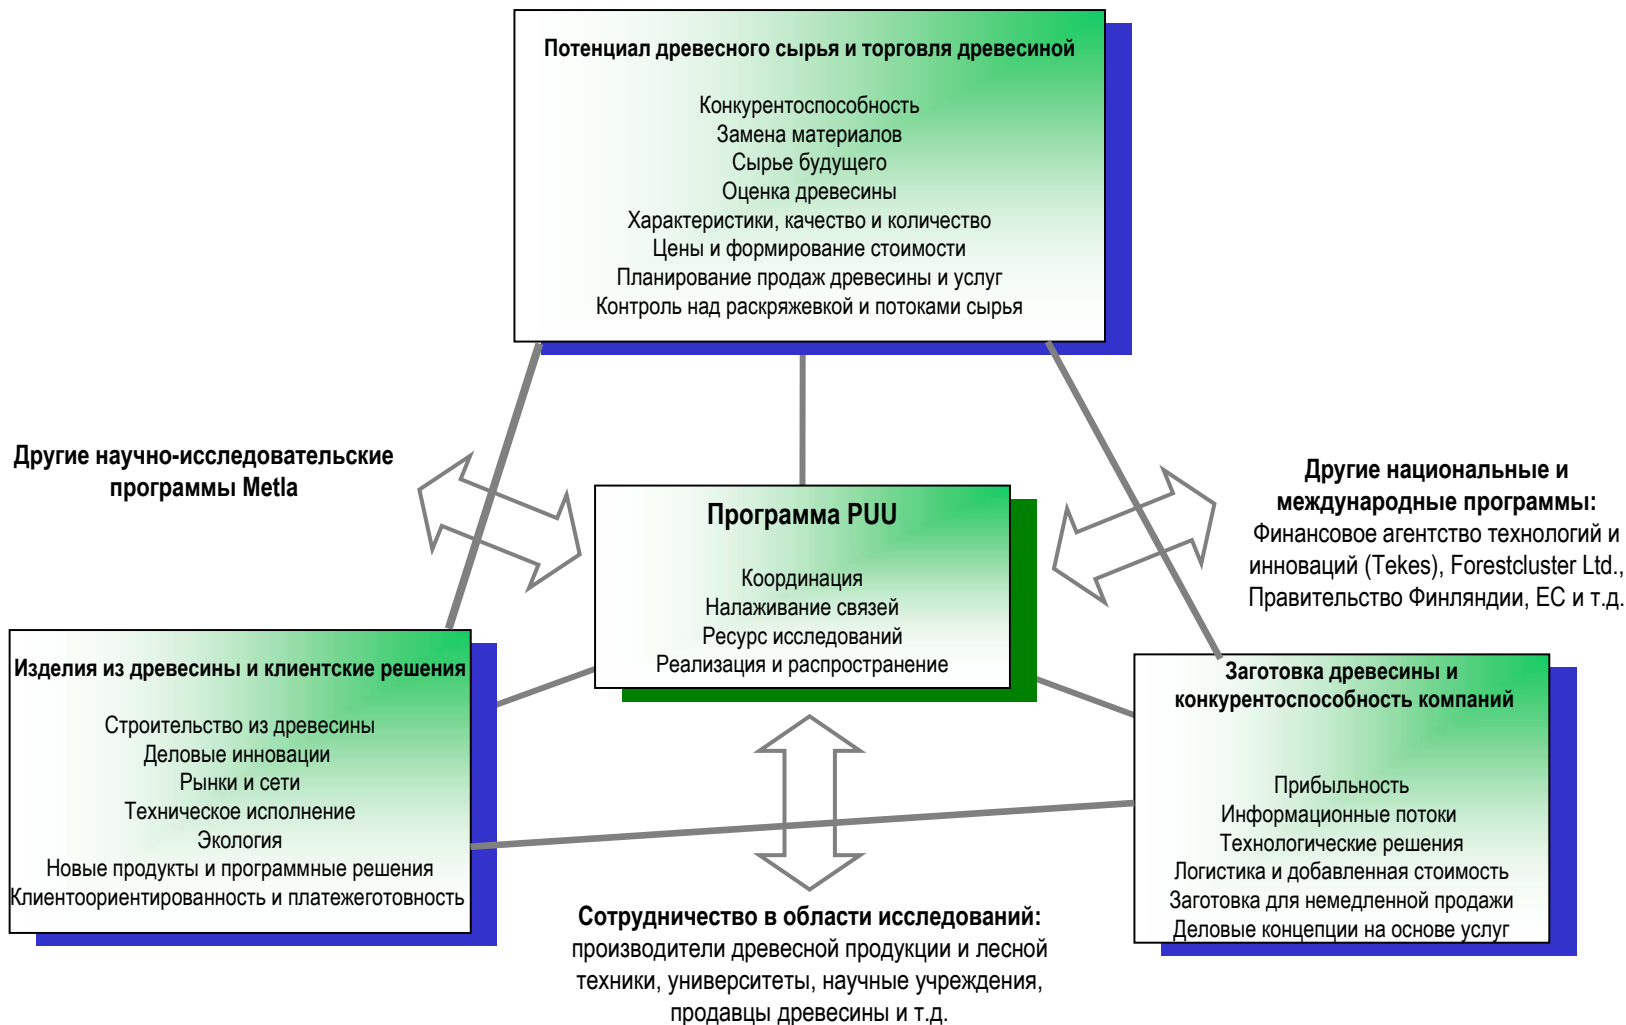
Потенциал древесного сырья и торговля древесиной

Конкурентоспособность
Замена материалов
Сырье будущего
Оценка древесины
Характеристики, качество и количество
Цены и формирование стоимости
Планирование продаж древесины и услуг
Контроль над раскряжевкой и потоками сырья

Другие научно-исследовательские программы Metla

Программа PUU

Координация
Налаживание связей
Ресурс исследований
Реализация и распространение

Другие национальные и международные программы:
Финансовое агентство технологий и инноваций (Tekes), Forestcluster Ltd., Правительство Финляндии, ЕС и т.д.

Изделия из древесины и клиентские решения

Строительство из древесины
Деловые инновации
Рынки и сети
Техническое исполнение
Экология
Новые продукты и программные решения
Клиентоориентированность и платежеготовность

Заготовка древесины и конкурентоспособность компаний

Прибыльность
Информационные потоки
Технологические решения
Логистика и добавленная стоимость
Заготовка для немедленной продажи
Деловые концепции на основе услуг

Сотрудничество в области исследований:
производители древесной продукции и лесной техники, университеты, научные учреждения, продавцы древесины и т.д.